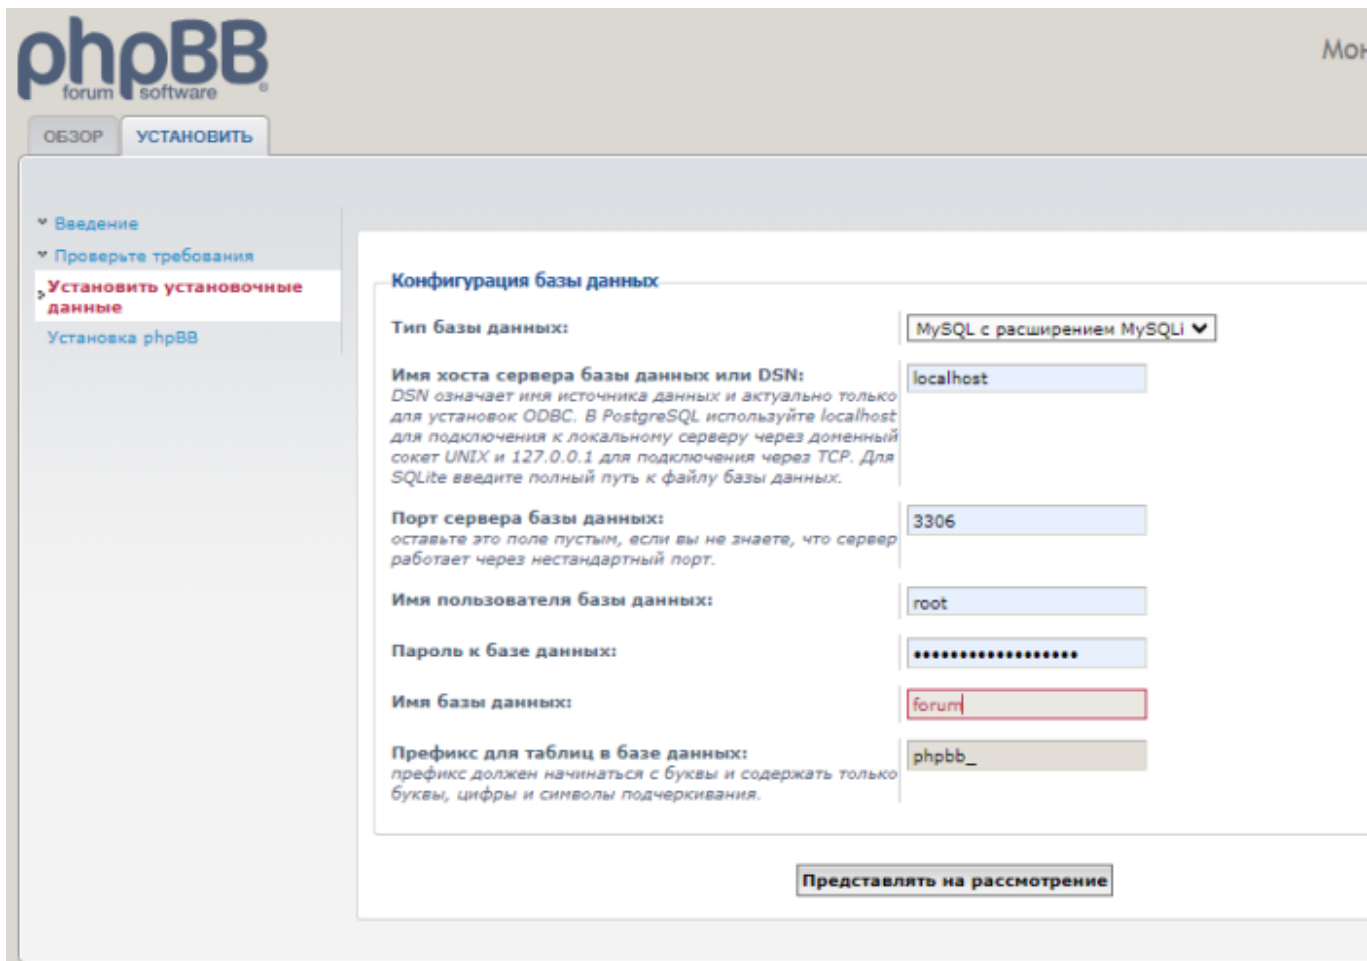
phpBB
forum software

Мо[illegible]

ОБЗОР
УСТАНОВИТЬ

Введение
Проверьте требования
Установить установочные данные
Установка phpBB

Конфигурация базы данных

Тип базы данных:
MySQL с расширением MySQLi

Имя хоста сервера базы данных или DSN:
DSN означает имя источника данных и актуально только для установок ODBC. В PostgreSQL используйте localhost для подключения к локальному серверу через доменный сокет UNIX и 127.0.0.1 для подключения через TCP. Для SQLite введите полный путь к файлу базы данных.
localhost

Порт сервера базы данных:
оставьте это поле пустым, если вы не знаете, что сервер работает через нестандартный порт.
3306

Имя пользователя базы данных:
root

Пароль к базе данных:
••••••••••••••••••

Имя базы данных:
forum

Префикс для таблиц в базе данных:
префикс должен начинаться с буквы и содержать только буквы, цифры и символы подчеркивания.
phpbb_

Представлять на рассмотрение